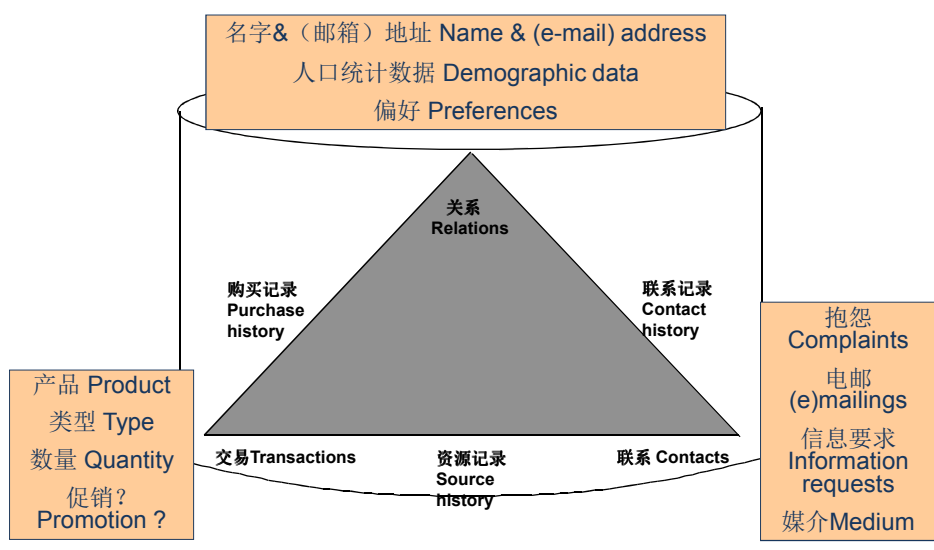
名字&（邮箱）地址 Name & (e-mail) address
人口统计数据 Demographic data
偏好 Preferences

关系
Relations

购买记录
Purchase history

联系记录
Contact history

交易Transactions

资源记录
Source history

联系 Contacts

产品 Product
类型 Type
数量 Quantity
促销？
Promotion ?

抱怨
Complaints
电邮
(e)mailings
信息要求
Information requests
媒介Medium